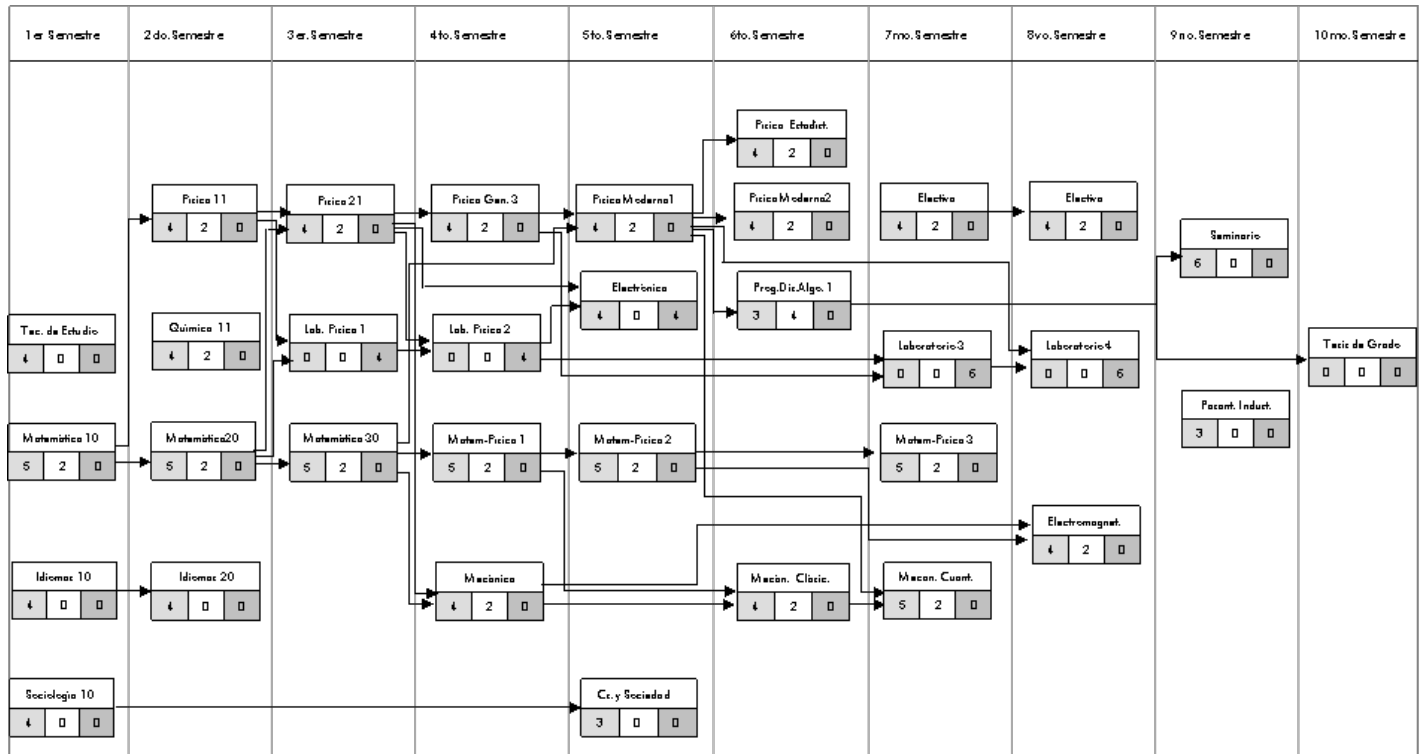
1er Semestre

Tec. de Estudio
4 | 0 | 0

Matemática 10
5 | 2 | 0

Idiomas 10
4 | 0 | 0

Sociologia 10
4 | 0 | 0

2do. Semestre

Fisica 11
4 | 2 | 0

Quimica 11
4 | 2 | 0

Matemática20
5 | 2 | 0

Idiomas 20
4 | 0 | 0

3er. Semestre

Fisica 21
4 | 2 | 0

Lab. Fisica 1
0 | 0 | 4

Matemática 30
5 | 2 | 0

4to. Semestre

Fisica Gen. 3
4 | 2 | 0

Lab. Fisica 2
0 | 0 | 4

Matem-Fisica 1
5 | 2 | 0

Mecánica
4 | 2 | 0

5to. Semestre

Fisica Moderna1
4 | 2 | 0

Electrónica
4 | 0 | 4

Matem-Fisica 2
5 | 2 | 0

Cs. y Sociedad
3 | 0 | 0

6to. Semestre

Fisica Estadist.
4 | 2 | 0

Fisica Moderna2
4 | 2 | 0

Prog.Dis.Algo. 1
3 | 4 | 0

Mecán. Clásic.
4 | 2 | 0

7mo. Semestre

Electiva
4 | 2 | 0

Laboratorio3
0 | 0 | 6

Matem-Fisica 3
5 | 2 | 0

Mecan. Cuant.
5 | 2 | 0

8vo. Semestre

Electiva
4 | 2 | 0

Laboratorio4
0 | 0 | 6

Electromagnet.
4 | 2 | 0

9no. Semestre

Seminario
6 | 0 | 0

Pasant. Induct.
3 | 0 | 0

10mo. Semestre

Tesis de Grado
0 | 0 | 0